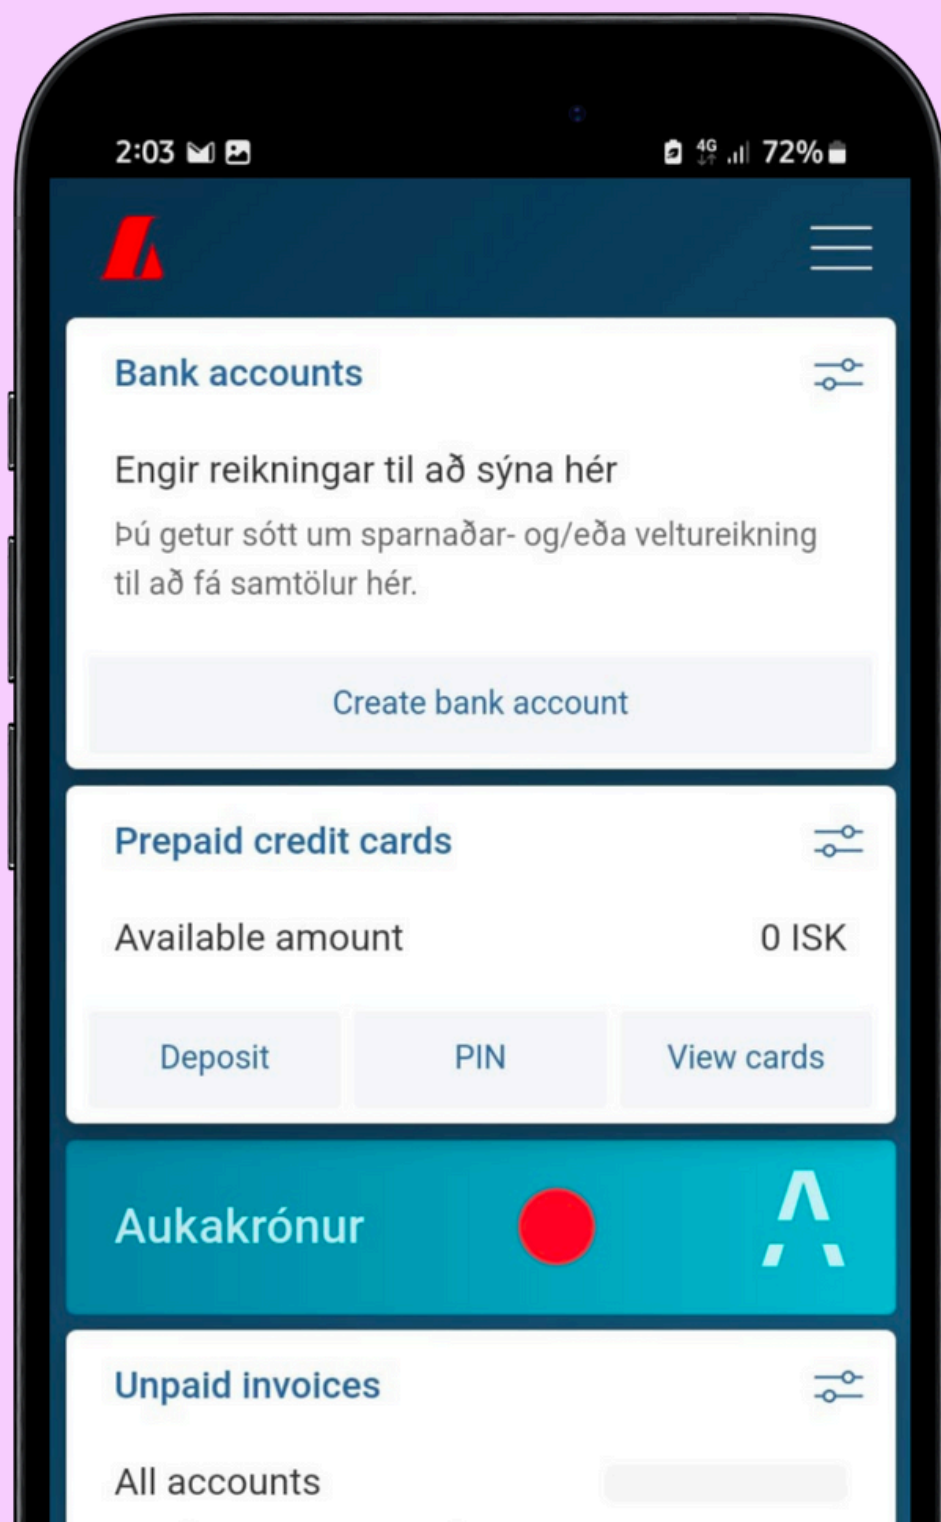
2:03 4G 72%

Bank accounts

Engir reikningar til að sýna hér

Þú getur sótt um sparnaðar- og/eða veltureikning til að fá samtölur hér.

Create bank account

Prepaid credit cards

Available amount 0 ISK

Deposit PIN View cards

Aukakrónur

Unpaid invoices

All accounts